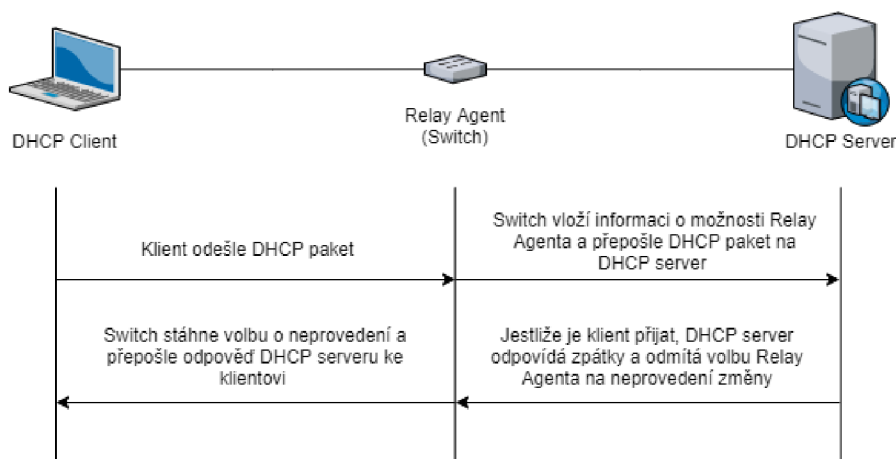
DHCP Client

Relay Agent (Switch)

DHCP Server

Klient odešle DHCP paket

Switch vloží informaci o možnosti Relay Agenta a přepošle DHCP paket na DHCP server

Switch stáhne volbu o neprovedení a přepošle odpověď DHCP serveru ke klientovi

Jestliže je klient přijat, DHCP server odpovídá zpátky a odmítá volbu Relay Agenta na neprovedení změny